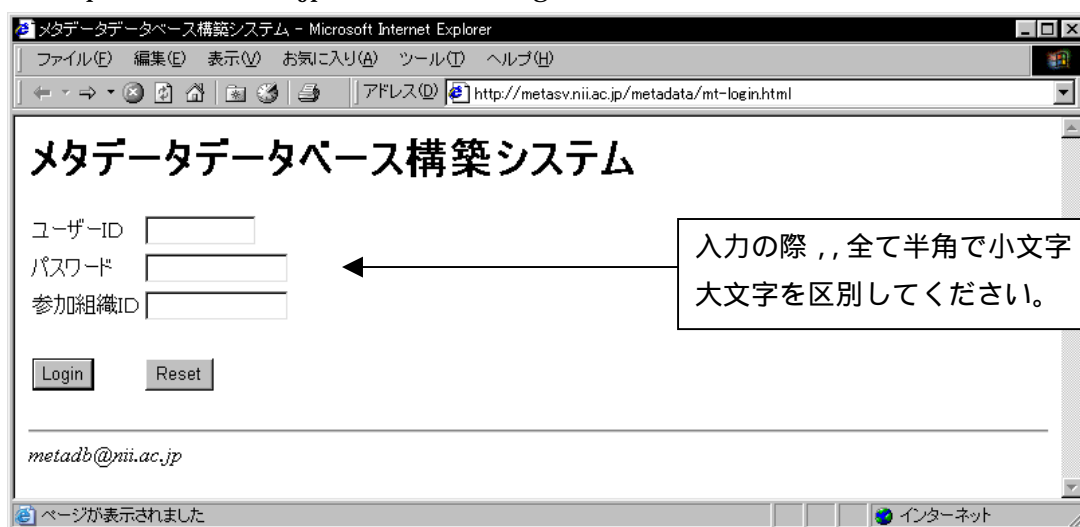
メタデータデータベース構築システム - Microsoft Internet Explorer

ファイル(F) 編集(E) 表示(V) お気に入り(A) ツール(T) ヘルプ(H)

アドレス(D) http://metasv.nii.ac.jp/metadata/mt-login.html

メタデータデータベース構築システム

ユーザーID

パスワード

参加組織ID

入力の際,, 全て半角で小文字大文字を区別してください。

Login Reset

metadb@nii.ac.jp

ページが表示されました

インターネット